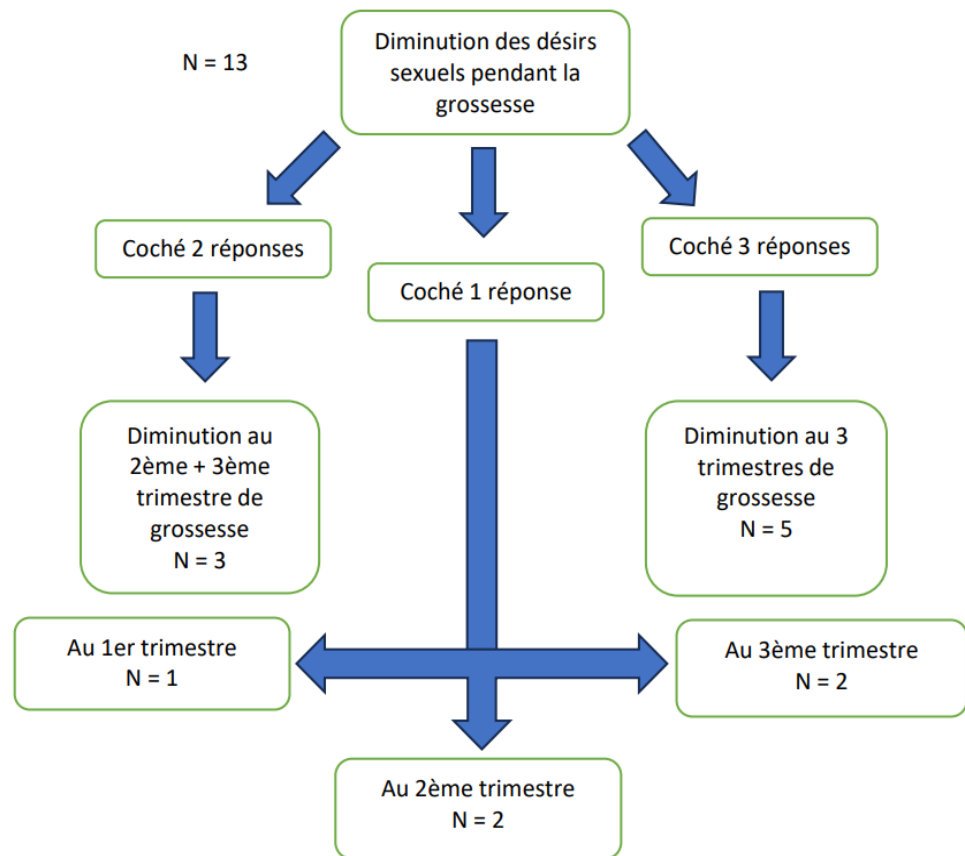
N = 13

Diminution des désirs sexuels pendant la grossesse

Coché 2 réponses

Coché 1 réponse

Coché 3 réponses

Diminution au 2ème + 3ème trimestre de grossesse
N = 3

Diminution au 3 trimestres de grossesse
N = 5

Au 1er trimestre
N = 1

Au 3ème trimestre
N = 2

Au 2ème trimestre
N = 2